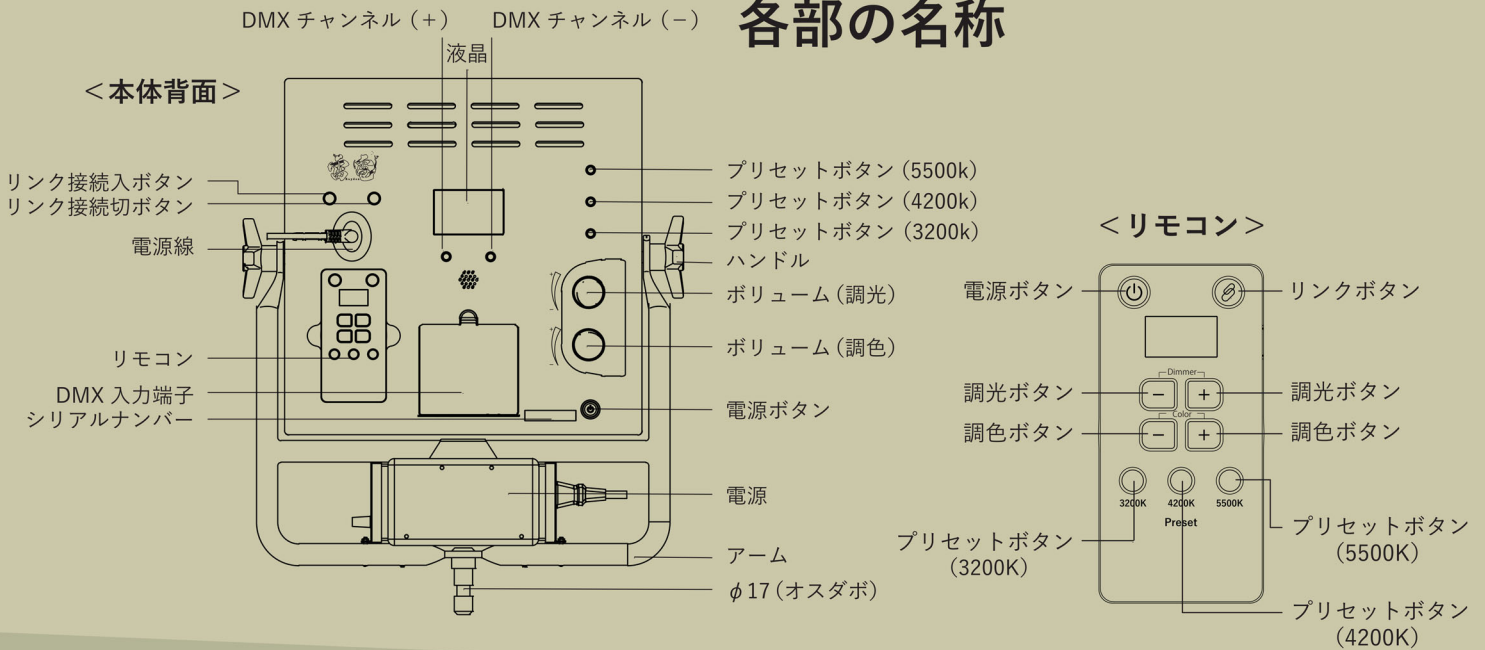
各部の名称

<本体背面>

DMX チャンネル（+）
DMX チャンネル（−）
液晶
リンク接続入ボタン
リンク接続切ボタン
電源線
リモコン
DMX 入力端子
シリアルナンバー
プリセットボタン（5500k）
プリセットボタン（4200k）
プリセットボタン（3200k）
ハンドル
ボリューム（調光）
ボリューム（調色）
電源ボタン
電源
アーム
$\phi$17（オスダボ）

<リモコン>

電源ボタン
リンクボタン
Dimmer
調光ボタン
調光ボタン
Color
調色ボタン
調色ボタン
3200K
4200K
5500K
Preset
プリセットボタン（3200K）
プリセットボタン（5500K）
プリセットボタン（4200K）